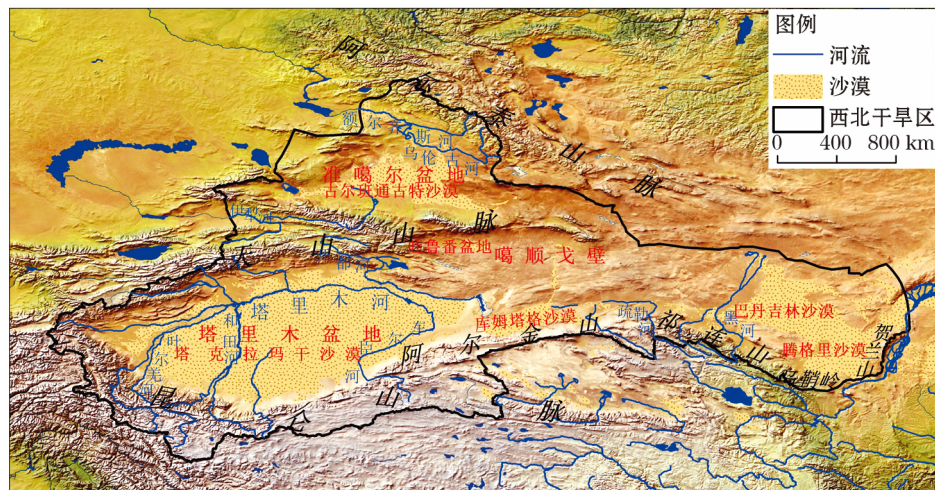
图例
河流
沙漠
西北干旱区
0 400 800 km

阿
尔
泰
山
脉
额尔齐斯河
乌伦古河
准噶尔盆地
古尔班通古特沙漠
天
山
脉
吐鲁番盆地
噶顺戈壁
塔里木河
塔里木盆地
塔克拉玛干沙漠
和田河
叶尔羌河
昆
仑
山
库姆塔格沙漠
阿
尔
金
山
脉
疏勒河
祁
连
山
黑河
巴丹吉林沙漠
腾格里沙漠
乌鞘岭
贺兰山